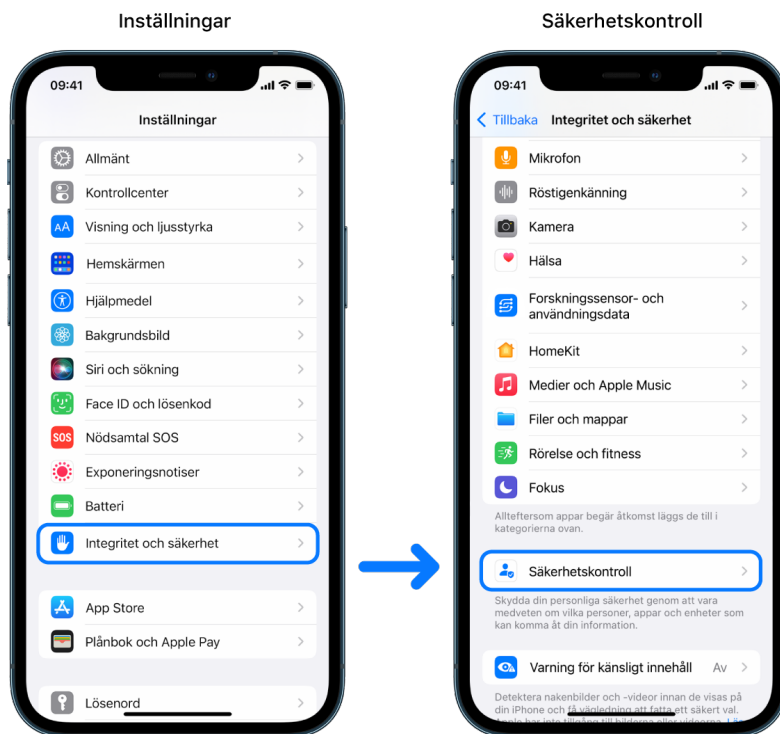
Inställningar

09:41

Inställningar

Allmänt

Kontrollcenter

AA Visning och ljusstyrka

Hemskärmen

Hjälpmedel

Bakgrundsbild

Siri och sökning

Face ID och lösenkod

SOS Nödsamtal SOS

Exponeringsnotiser

Batteri

Integritet och säkerhet

App Store

Plånbok och Apple Pay

Lösenord

Säkerhetskontroll

09:41

Tillbaka Integritet och säkerhet

Mikrofon

Röstigenkänning

Kamera

Hälsa

Forskningssensor- och användningsdata

HomeKit

Medier och Apple Music

Filer och mappar

Rörelse och fitness

Fokus

Alltefttersom appar begär åtkomst läggs de till i kategorierna ovan.

Säkerhetskontroll

Skydda din personliga säkerhet genom att vara medveten om vilka personer, appar och enheter som kan komma åt din information.

Varning för känsligt innehåll Av

Detektera nakenbilder och -videor innan de visas på din iPhone och få vägledning att fatta ett säkert val. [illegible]